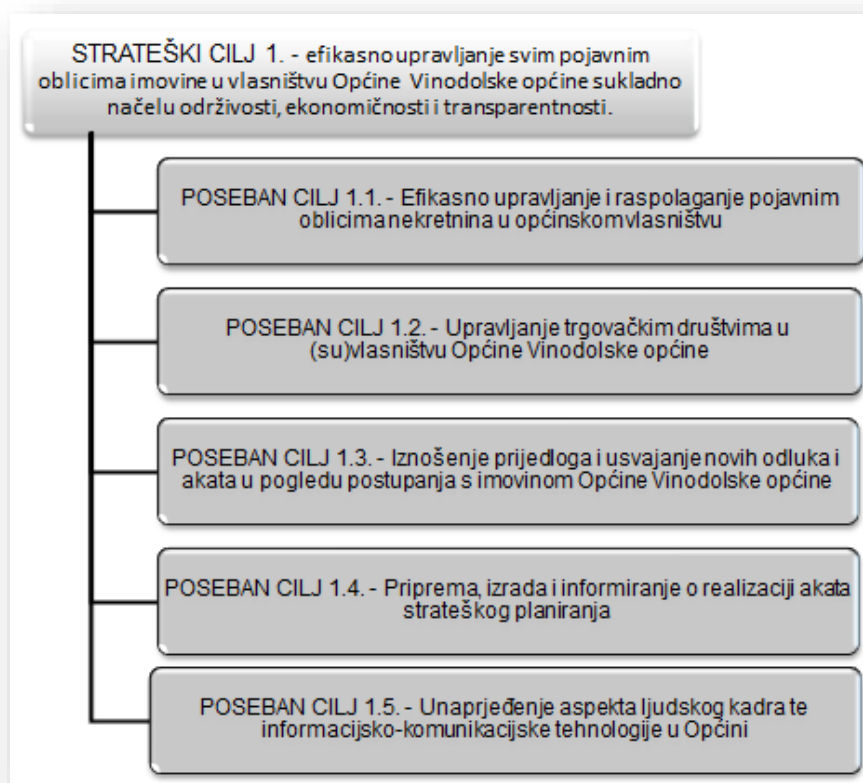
STRATEŠKI CILJ 1. - efikasno upravljanje svim pojavnim oblicima imovine u vlasništvu Općine Vinodolske općine sukladno načelu održivosti, ekonomičnosti i transparentnosti.

POSEBAN CILJ 1.1. - Efikasno upravljanje i raspolaganje pojavnim oblicima nekretnina u općinskom vlasništvu

POSEBAN CILJ 1.2. - Upravljanje trgovačkim društvima u (su)vlasništvu Općine Vinodolske općine

POSEBAN CILJ 1.3. - Iznošenje prijedloga i usvajanje novih odluka i akata u pogledu postupanja s imovinom Općine Vinodolske općine

POSEBAN CILJ 1.4. - Priprema, izrada i informiranje o realizaciji akata strateškog planiranja

POSEBAN CILJ 1.5. - Unaprjeđenje aspekta ljudskog kadra te informacijsko-komunikacijske tehnologije u Općini